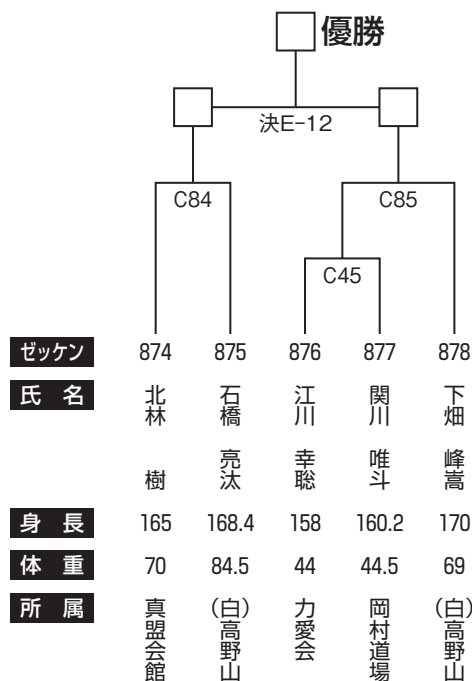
優勝

決E-12

C84

C85

C45

| ゼッケン | 874 | 875 | 876 | 877 | 878 |
|---|---|---|---|---|---|
| 氏名 | 北林 樹 | 石橋 亮汰 | 江川 幸聡 | 関川 唯斗 | 下畑 峰嵩 |
| 身長 | 165 | 168.4 | 158 | 160.2 | 170 |
| 体重 | 70 | 84.5 | 44 | 44.5 | 69 |
| 所属 | 真盟会館 | (白)高野山 | 力愛会 | 岡村道場 | (白)高野山 |